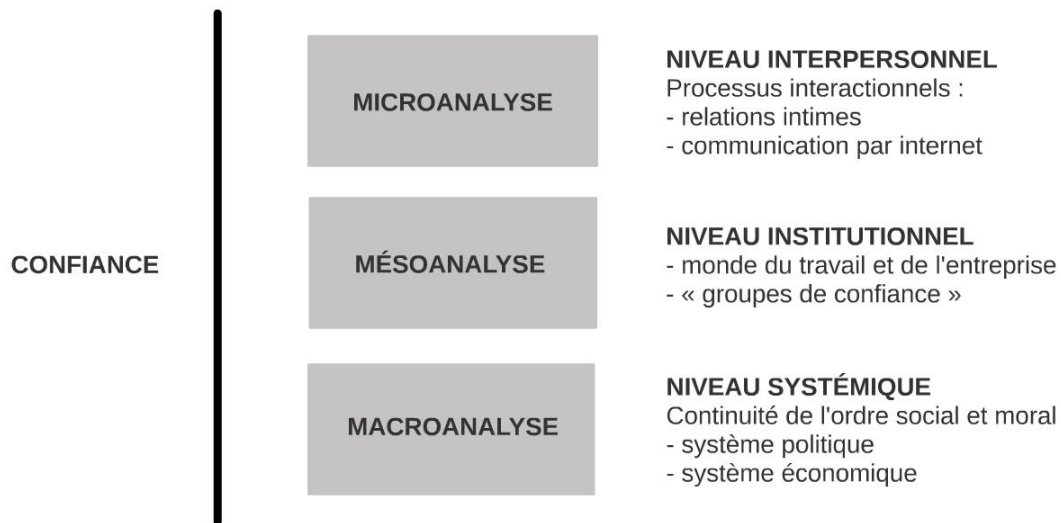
CONFIANCE

MICROANALYSE

NIVEAU INTERPERSONNEL
Processus interactionnels :
- relations intimes
- communication par internet

MÉSOANALYSE

NIVEAU INSTITUTIONNEL
- monde du travail et de l'entreprise
- « groupes de confiance »

MACROANALYSE

NIVEAU SYSTÉMIQUE
Continuité de l'ordre social et moral
- système politique
- système économique